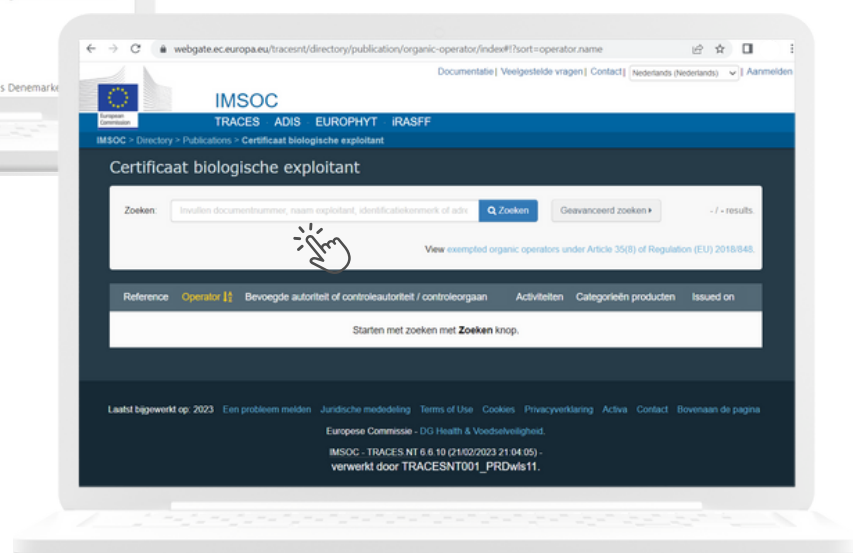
s Denemarke

webgate.ec.europa.eu/tracesnt/directory/publication/organic-operator/index#!?sort=operator.name

Documentatie | Veelgestelde vragen | Contact | Nederlands (Nederlands) | Aanmelden

European Commission

IMSOC

TRACES ADIS EUROPHYT iRASFF

IMSOC > Directory > Publications > Certificaat biologische exploitant

Certificaat biologische exploitant

Zoeken: Invullen documentnummer, naam exploitant, identificatiekenmerk of adv Zoeken Geavanceerd zoeken - / - results

View exempted organic operators under Article 35(8) of Regulation (EU) 2018/848.

| Reference | Operator | Bevoegde autoriteit of controleautoriteit / controleorgaan | Activiteiten | Categorieën producten | Issued on |
|---|---|---|---|---|---|
| Starten met zoeken met **Zoeken** knop. | | | | | |

Laatst bijgewerkt op: 2023 Een probleem melden Juridische mededeling Terms of Use Cookies Privacyverklaring Activa Contact Bovenaan de pagina

Europese Commissie - DG Health & Voedselveiligheid.

IMSOC - TRACES.NT 6.6.10 (21/02/2023 21:04:05) - verwerkt door TRACESNT001_PRDwls11.